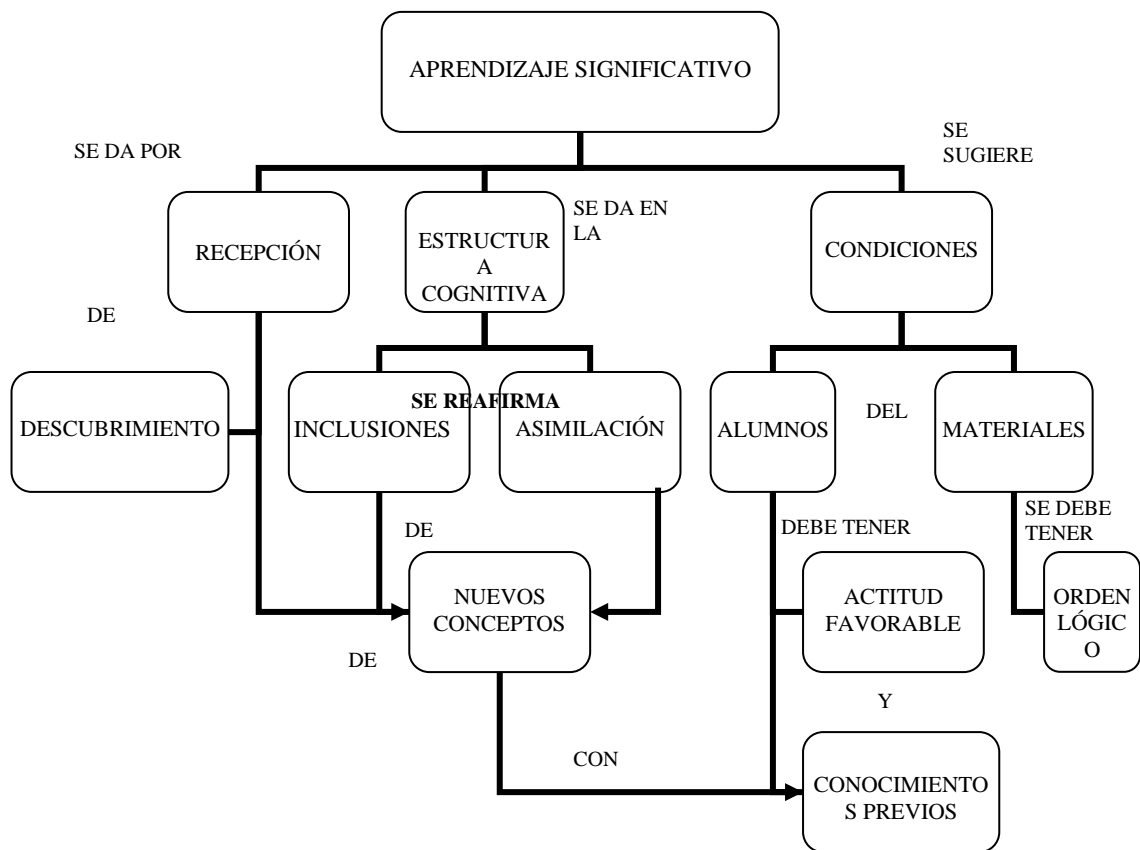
APRENDIZAJE SIGNIFICATIVO

SE DA POR

SE SUGIERE

RECEPCIÓN

ESTRUCTURA COGNITIVA

SE DA EN LA

CONDICIONES

DE

DESCUBRIMIENTO

INCLUSIONES

SE REAFIRMA

ASIMILACIÓN

ALUMNOS

DEL

MATERIALES

DE

DEBE TENER

SE DEBE TENER

NUEVOS CONCEPTOS

ACTITUD FAVORABLE

ORDEN LÓGICO

DE

Y

CON

CONOCIMIENTOS PREVIOS